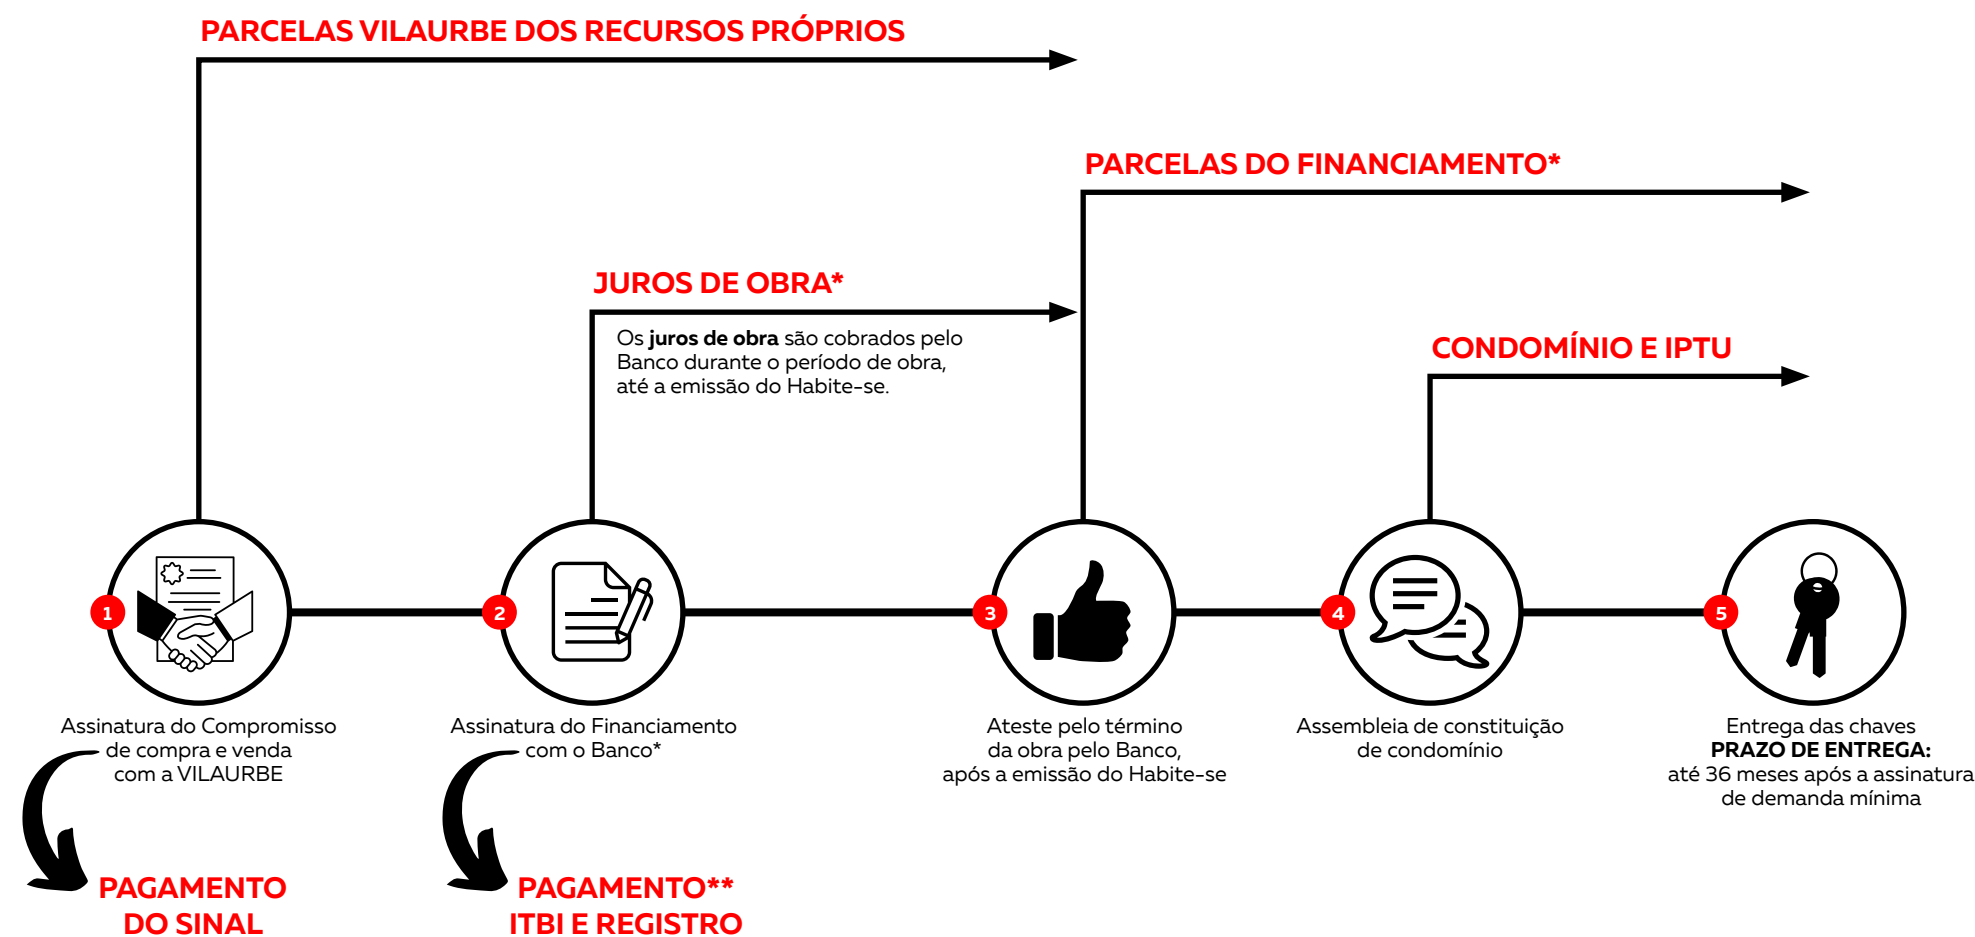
PARCELAS VILAURBE DOS RECURSOS PRÓPRIOS

PARCELAS DO FINANCIAMENTO*

JUROS DE OBRA*

Os **juros de obra** são cobrados pelo Banco durante o período de obra, até a emissão do Habite-se.

CONDOMÍNIO E IPTU

1

Assinatura do Compromisso de compra e venda com a VILAURBE

PAGAMENTO DO SINAL

2

Assinatura do Financiamento com o Banco*

PAGAMENTO** ITBI E REGISTRO

3

Ateste pelo término da obra pelo Banco, após a emissão do Habite-se

4

Assembleia de constituição de condomínio

5

Entrega das chaves
**PRAZO DE ENTREGA:**
até 36 meses após a assinatura de demanda mínima